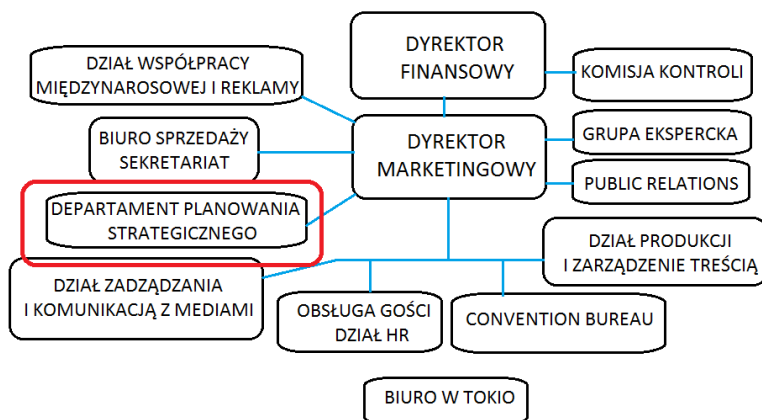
DYREKTOR FINANSOWY

DZIAŁ WSPÓŁPRACY MIĘDZYNAROSOWEJ I REKLAMY

KOMISJA KONTROLI

BIURO SPRZEDAŻY SEKRETARIAT

DYREKTOR MARKETINGOWY

GRUPA EKSPERCKA

PUBLIC RELATIONS

DEPARTAMENT PLANOWANIA STRATEGICZNEGO

DZIAŁ PRODUKCJI I ZARZĄDZENIE TREŚCIĄ

DZIAŁ ZADZĄDZANIA I KOMUNIKACJĄ Z MEDIAMI

OBSŁUGA GOŚCI DZIAŁ HR

CONVENTION BUREAU

BIURO W TOKIO